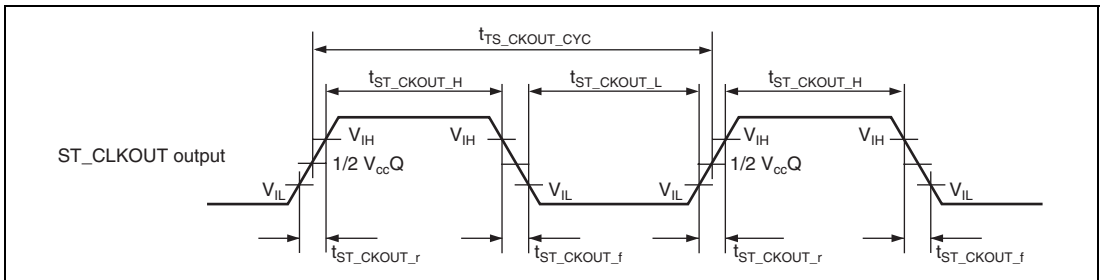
$t_{TS\_CKOUT\_CYC}$

$t_{ST\_CKOUT\_H}$

$t_{ST\_CKOUT\_L}$

$t_{ST\_CKOUT\_H}$

$V_{IH}$

$V_{IH}$

$V_{IH}$

$V_{IH}$

ST_CLKOUT output

$1/2\ V_{cc}Q$

$1/2\ V_{cc}Q$

$V_{IL}$

$V_{IL}$

$V_{IL}$

$V_{IL}$

$t_{ST\_CKOUT\_r}$

$t_{ST\_CKOUT\_f}$

$t_{ST\_CKOUT\_r}$

$t_{ST\_CKOUT\_f}$